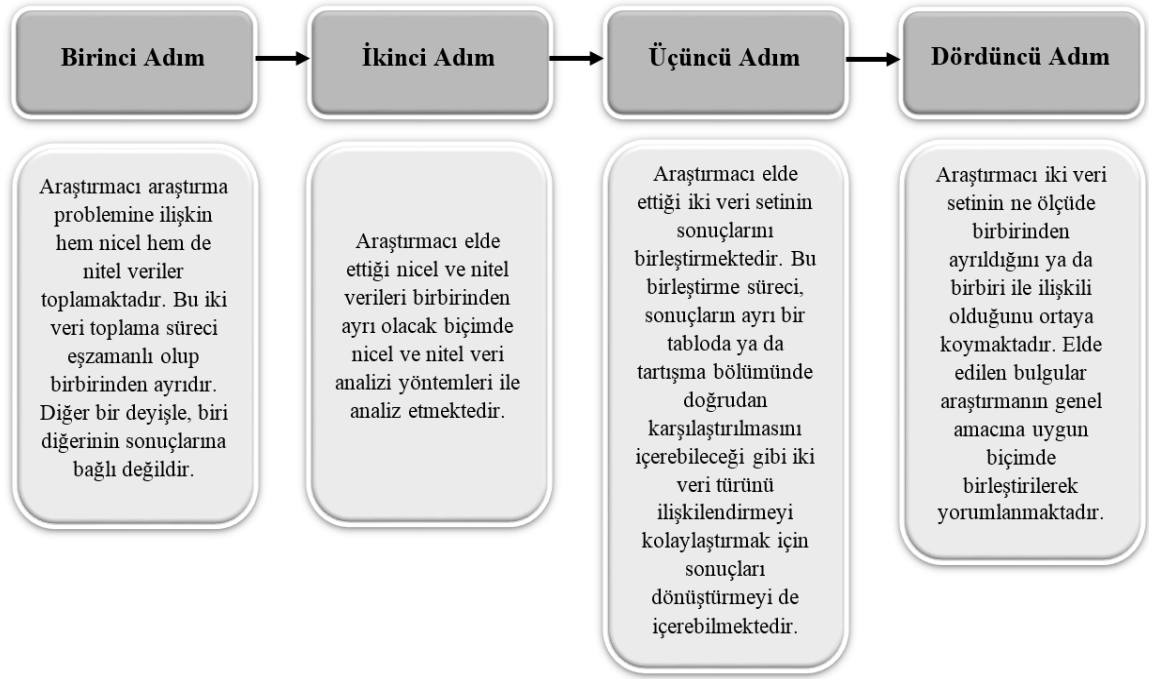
Birinci Adım

İkinci Adım

Üçüncü Adım

Dördüncü Adım

Araştırmacı araştırma problemine ilişkin hem nicel hem de nitel veriler toplamaktadır. Bu iki veri toplama süreci eşzamanlı olup birbirinden ayrıdır. Diğer bir deyişle, biri diğerinin sonuçlarına bağlı değildir.

Araştırmacı elde ettiği nicel ve nitel verileri birbirinden ayrı olacak biçimde nicel ve nitel veri analizi yöntemleri ile analiz etmektedir.

Araştırmacı elde ettiği iki veri setinin sonuçlarını birleştirmektedir. Bu birleştirme süreci, sonuçların ayrı bir tabloda ya da tartışma bölümünde doğrudan karşılaştırılmasını içerebileceği gibi iki veri türünü ilişkilendirmeyi kolaylaştırmak için sonuçları dönüştürmeyi de içerebilmektedir.

Araştırmacı iki veri setinin ne ölçüde birbirinden ayrıldığını ya da birbiri ile ilişkili olduğunu ortaya koymaktadır. Elde edilen bulgular araştırmanın genel amacına uygun biçimde birleştirilerek yorumlanmaktadır.